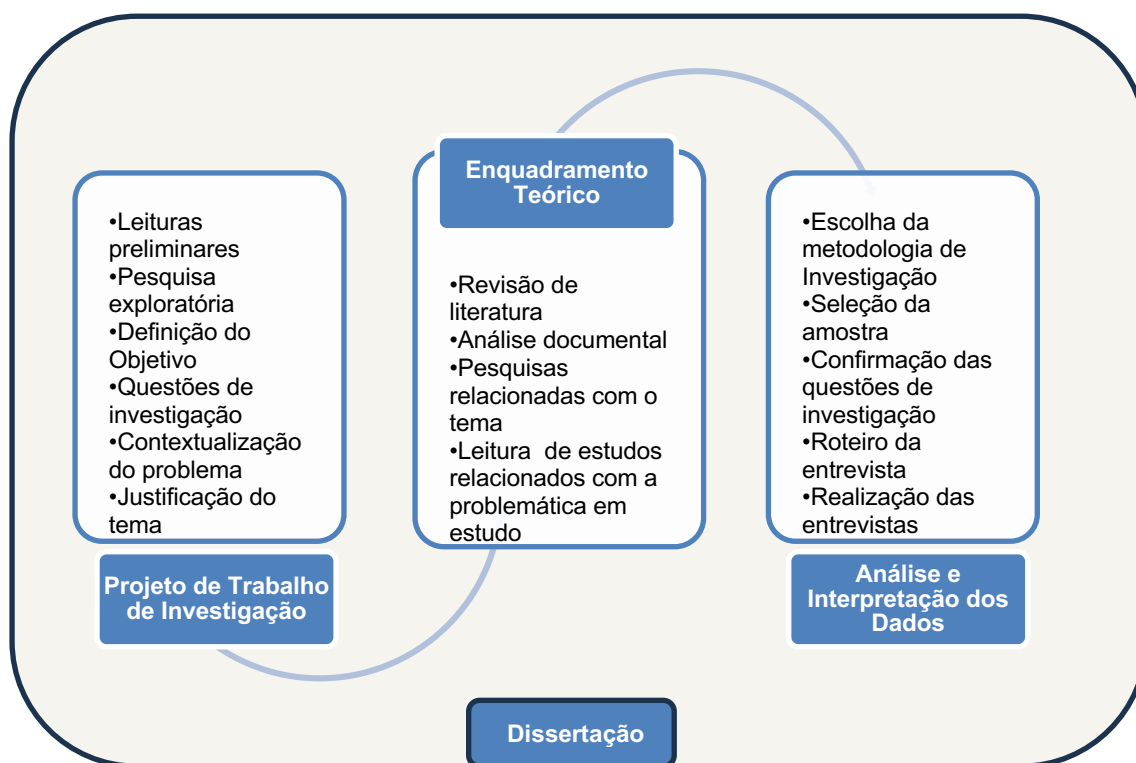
•Leituras preliminares
•Pesquisa exploratória
•Definição do Objetivo
•Questões de investigação
•Contextualização do problema
•Justificação do tema

Projeto de Trabalho de Investigação

Enquadramento Teórico

•Revisão de literatura
•Análise documental
•Pesquisas relacionadas com o tema
•Leitura de estudos relacionados com a problemática em estudo

•Escolha da metodologia de Investigação
•Seleção da amostra
•Confirmação das questões de investigação
•Roteiro da entrevista
•Realização das entrevistas

Análise e Interpretação dos Dados

Dissertação